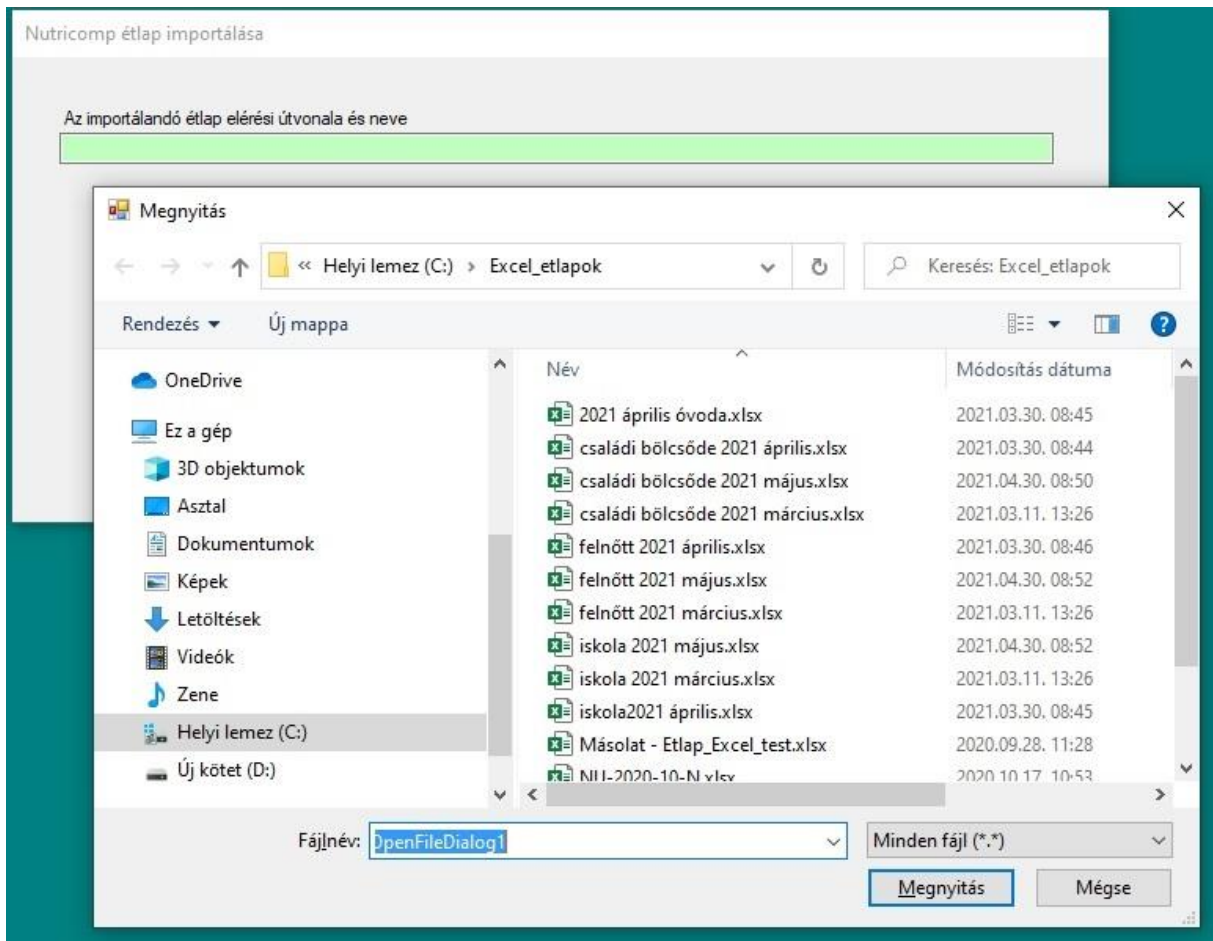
Nutricomp étlap importálása

Az importálandó étlap elérési útvonala és neve

Megnyitás

« Helyi lemez (C:) › Excel_etlapok

Keresés: Excel_etlapok

Rendezés ▾ Új mappa

OneDrive

Ez a gép

3D objektumok

Asztal

Dokumentumok

Képek

Letöltések

Videók

Zene

Helyi lemez (C:)

Új kötet (D:)

| Név | Módosítás dátuma |
|---|---|
| 2021 április óvoda.xlsx | 2021.03.30. 08:45 |
| családi bölcsőde 2021 április.xlsx | 2021.03.30. 08:44 |
| családi bölcsőde 2021 május.xlsx | 2021.04.30. 08:50 |
| családi bölcsőde 2021 március.xlsx | 2021.03.11. 13:26 |
| felnőtt 2021 április.xlsx | 2021.03.30. 08:46 |
| felnőtt 2021 május.xlsx | 2021.04.30. 08:52 |
| felnőtt 2021 március.xlsx | 2021.03.11. 13:26 |
| iskola 2021 május.xlsx | 2021.04.30. 08:52 |
| iskola 2021 március.xlsx | 2021.03.11. 13:26 |
| iskola2021 április.xlsx | 2021.03.30. 08:45 |
| Másolat - Etlap_Excel_test.xlsx | 2020.09.28. 11:28 |
| NU-2020-10-N.xlsx | 2020.10.17. 10:53 |

Fájlnév: OpenFileDialog1

Minden fájl (*.*)

Megnyitás

Mégse